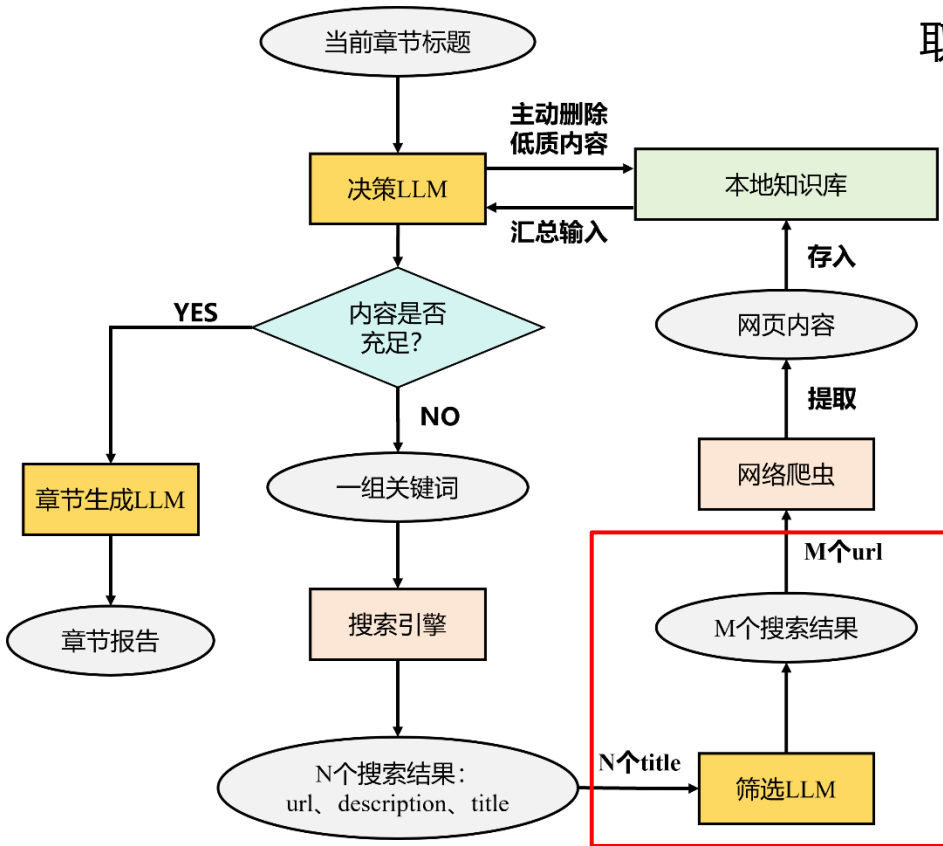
当前章节标题

决策LLM

主动删除低质内容

汇总输入

本地知识库

存入

网页内容

提取

网络爬虫

M个url

M个搜索结果

内容是否充足?

YES

NO

章节生成LLM

章节报告

一组关键词

搜索引擎

N个搜索结果：url、description、title

N个title

筛选LLM

取